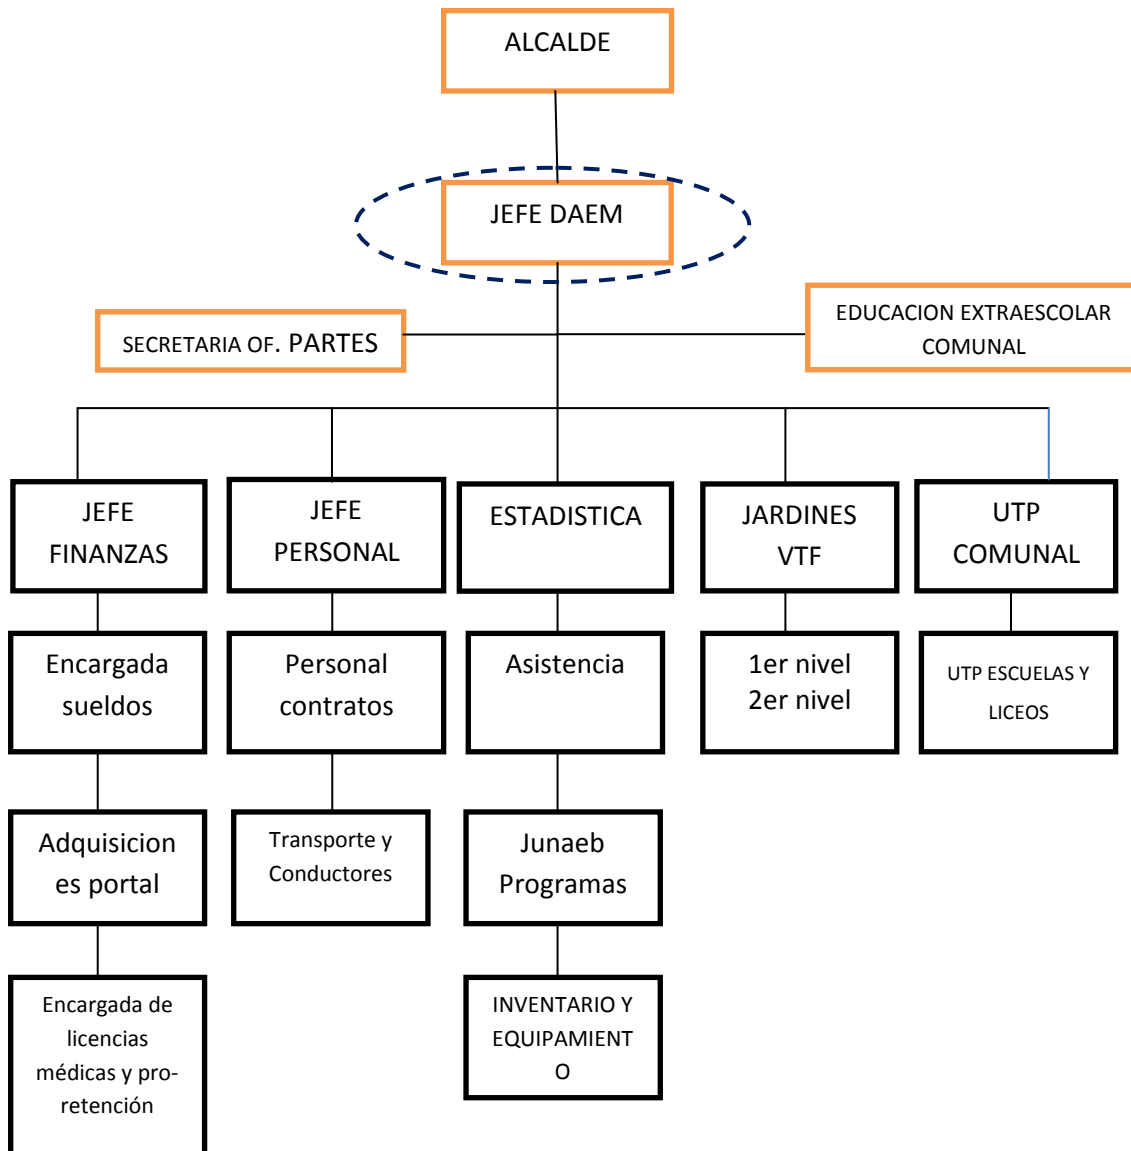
ALCALDE

JEFE DAEM

SECRETARIA OF. PARTES

EDUCACION EXTRAESCOLAR COMUNAL

JEFE FINANZAS

JEFE PERSONAL

ESTADISTICA

JARDINES VTF

UTP COMUNAL

Encargada sueldos

Personal contratos

Asistencia

1er nivel
2er nivel

UTP ESCUELAS Y LICEOS

Adquisicion es portal

Transporte y Conductores

Junaeb Programas

Encargada de licencias médicas y pro-retención

INVENTARIO Y EQUIPAMIENT O